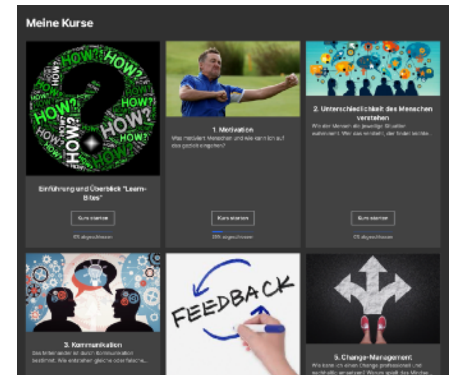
Meine Kurse

HOW? HOW? HOW? HOW?

Einführung und Überblick "Learn-Bites"

Kurs starten

0% abgeschlossen

1. Motivation

Was motiviert Menschen und wie kann ich auf das gezielt eingehen?

Kurs starten

33% abgeschlossen

2. Unterschiedlichkeit des Menschen verstehen

Wie der Mensch die jeweilige Situation wahrnimmt? Wer was versteht, der findet leichter...

Kurs starten

0% abgeschlossen

3. Kommunikation

Das Miteinander ist durch Kommunikation bestimmt. Wie entstehen gleiche oder falsche...

FEEDBACK

5. Change-Management

Wie kann ich einen Change professionell und nachhaltig umsetzen? Worauf spielt ihr Mitarbei...